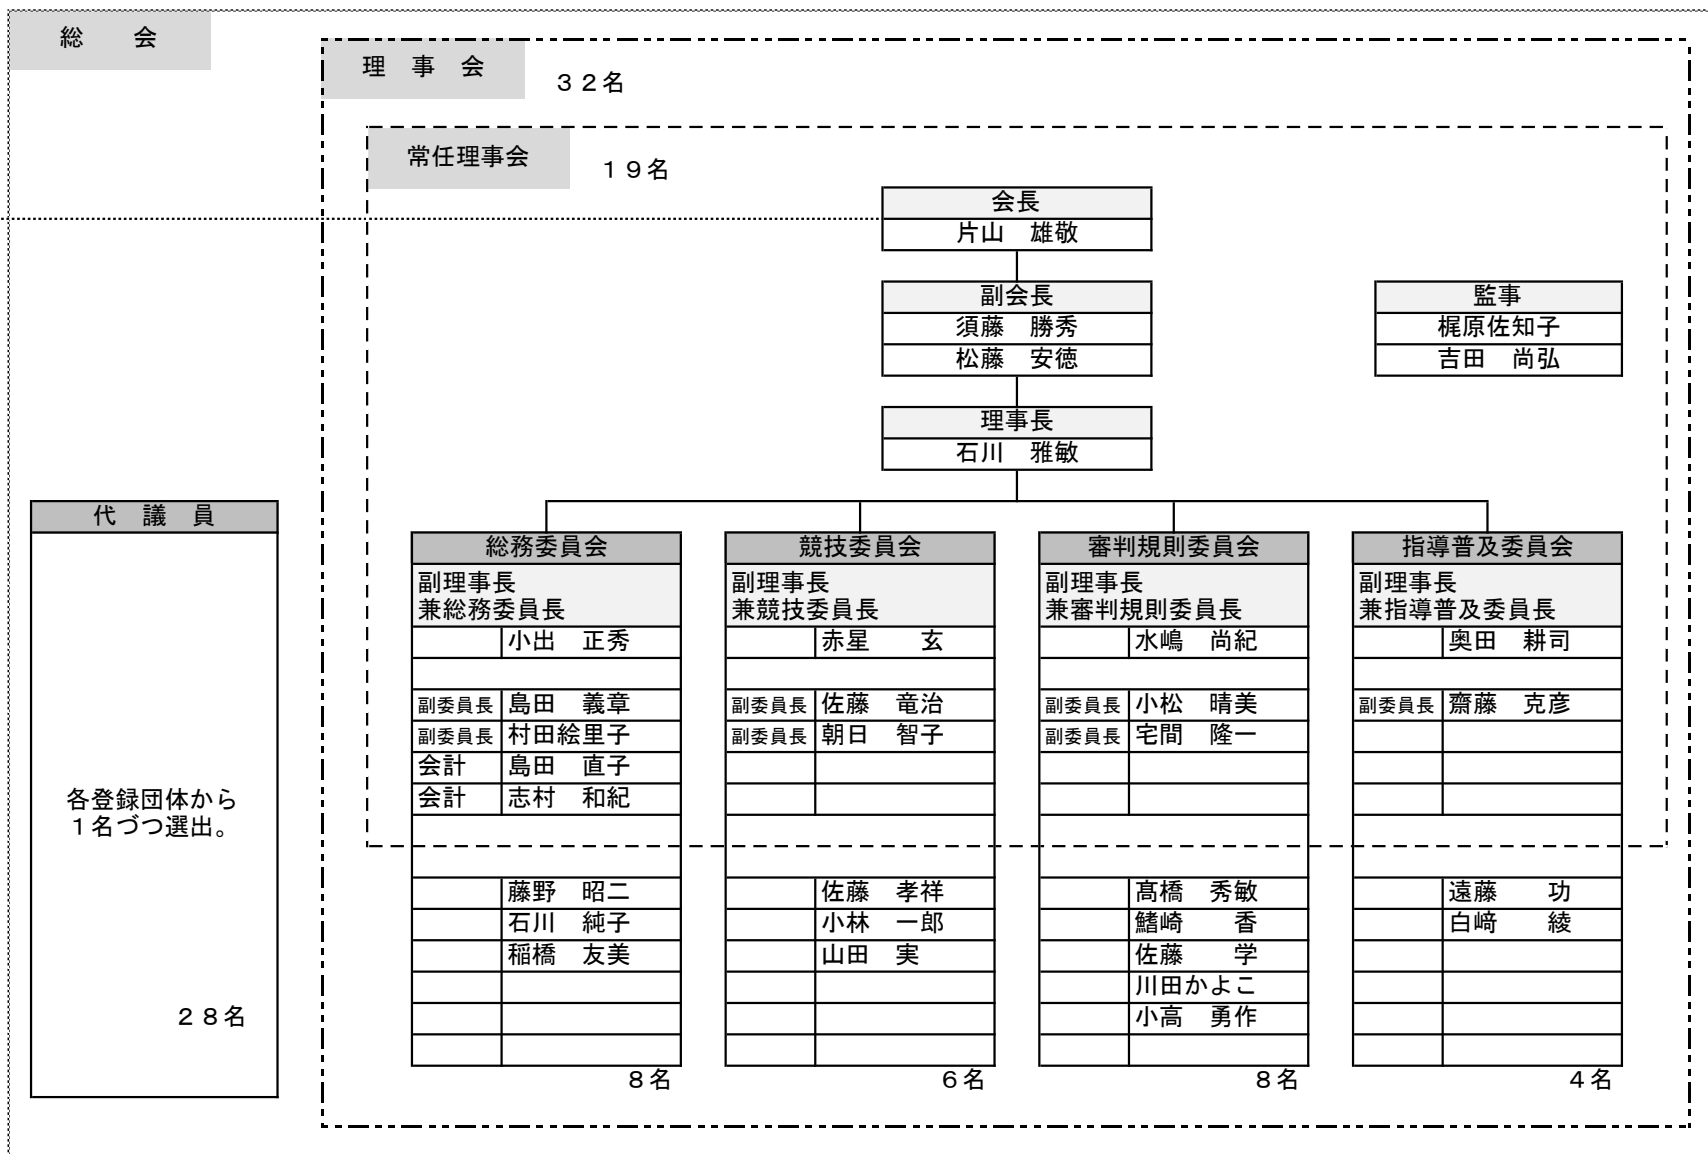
総　会

理　事　会　３２名

常任理事会　１９名

会長
片山　雄敬

副会長
須藤　勝秀
松藤　安徳

監事
梶原佐知子
吉田　尚弘

理事長
石川　雅敏

代　議　員

各登録団体から１名づつ選出。

２８名

総務委員会
副理事長
兼総務委員長
小出　正秀
副委員長　島田　義章
副委員長　村田絵里子
会計　島田　直子
会計　志村　和紀
藤野　昭二
石川　純子
稲橋　友美
８名

競技委員会
副理事長
兼競技委員長
赤星　玄
副委員長　佐藤　竜治
副委員長　朝日　智子
佐藤　孝祥
小林　一郎
山田　実
６名

審判規則委員会
副理事長
兼審判規則委員長
水嶋　尚紀
副委員長　小松　晴美
副委員長　宅間　隆一
髙橋　秀敏
鰭崎　香
佐藤　学
川田かよこ
小高　勇作
８名

指導普及委員会
副理事長
兼指導普及委員長
奥田　耕司
副委員長　齋藤　克彦
遠藤　功
白﨑　綾
４名